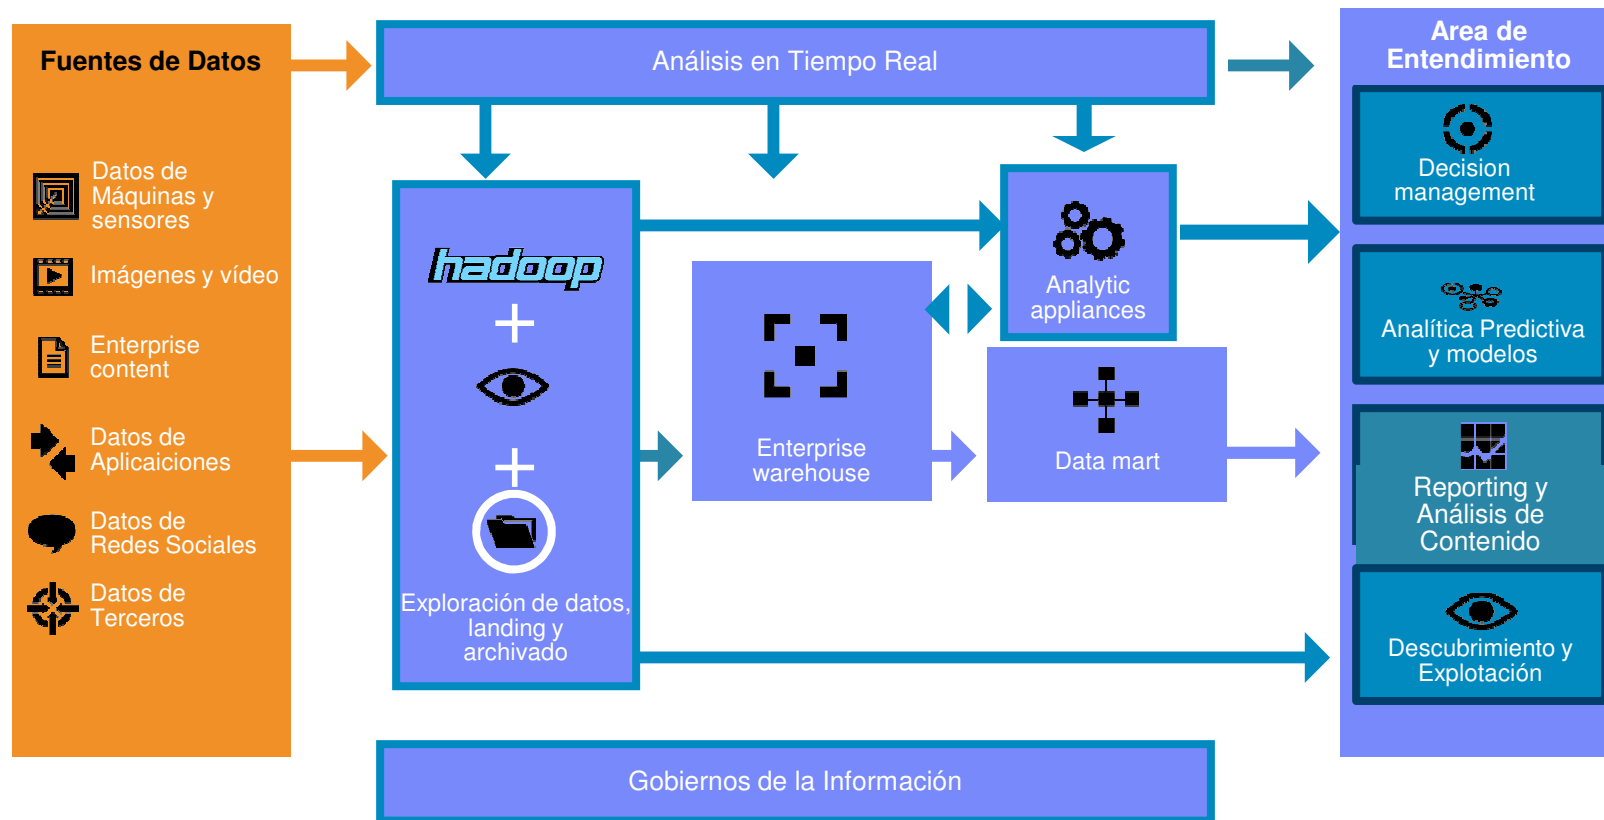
Fuentes de Datos

Datos de Máquinas y sensores

Imágenes y vídeo

Enterprise content

Datos de Aplicaiciones

Datos de Redes Sociales

Datos de Terceros

Análisis en Tiempo Real

hadoop

+

+

Exploración de datos, landing y archivado

Enterprise warehouse

Analytic appliances

Data mart

Area de Entendimiento

Decision management

Analítica Predictiva y modelos

Reporting y Análisis de Contenido

Descubrimiento y Explotación

Gobiernos de la Información